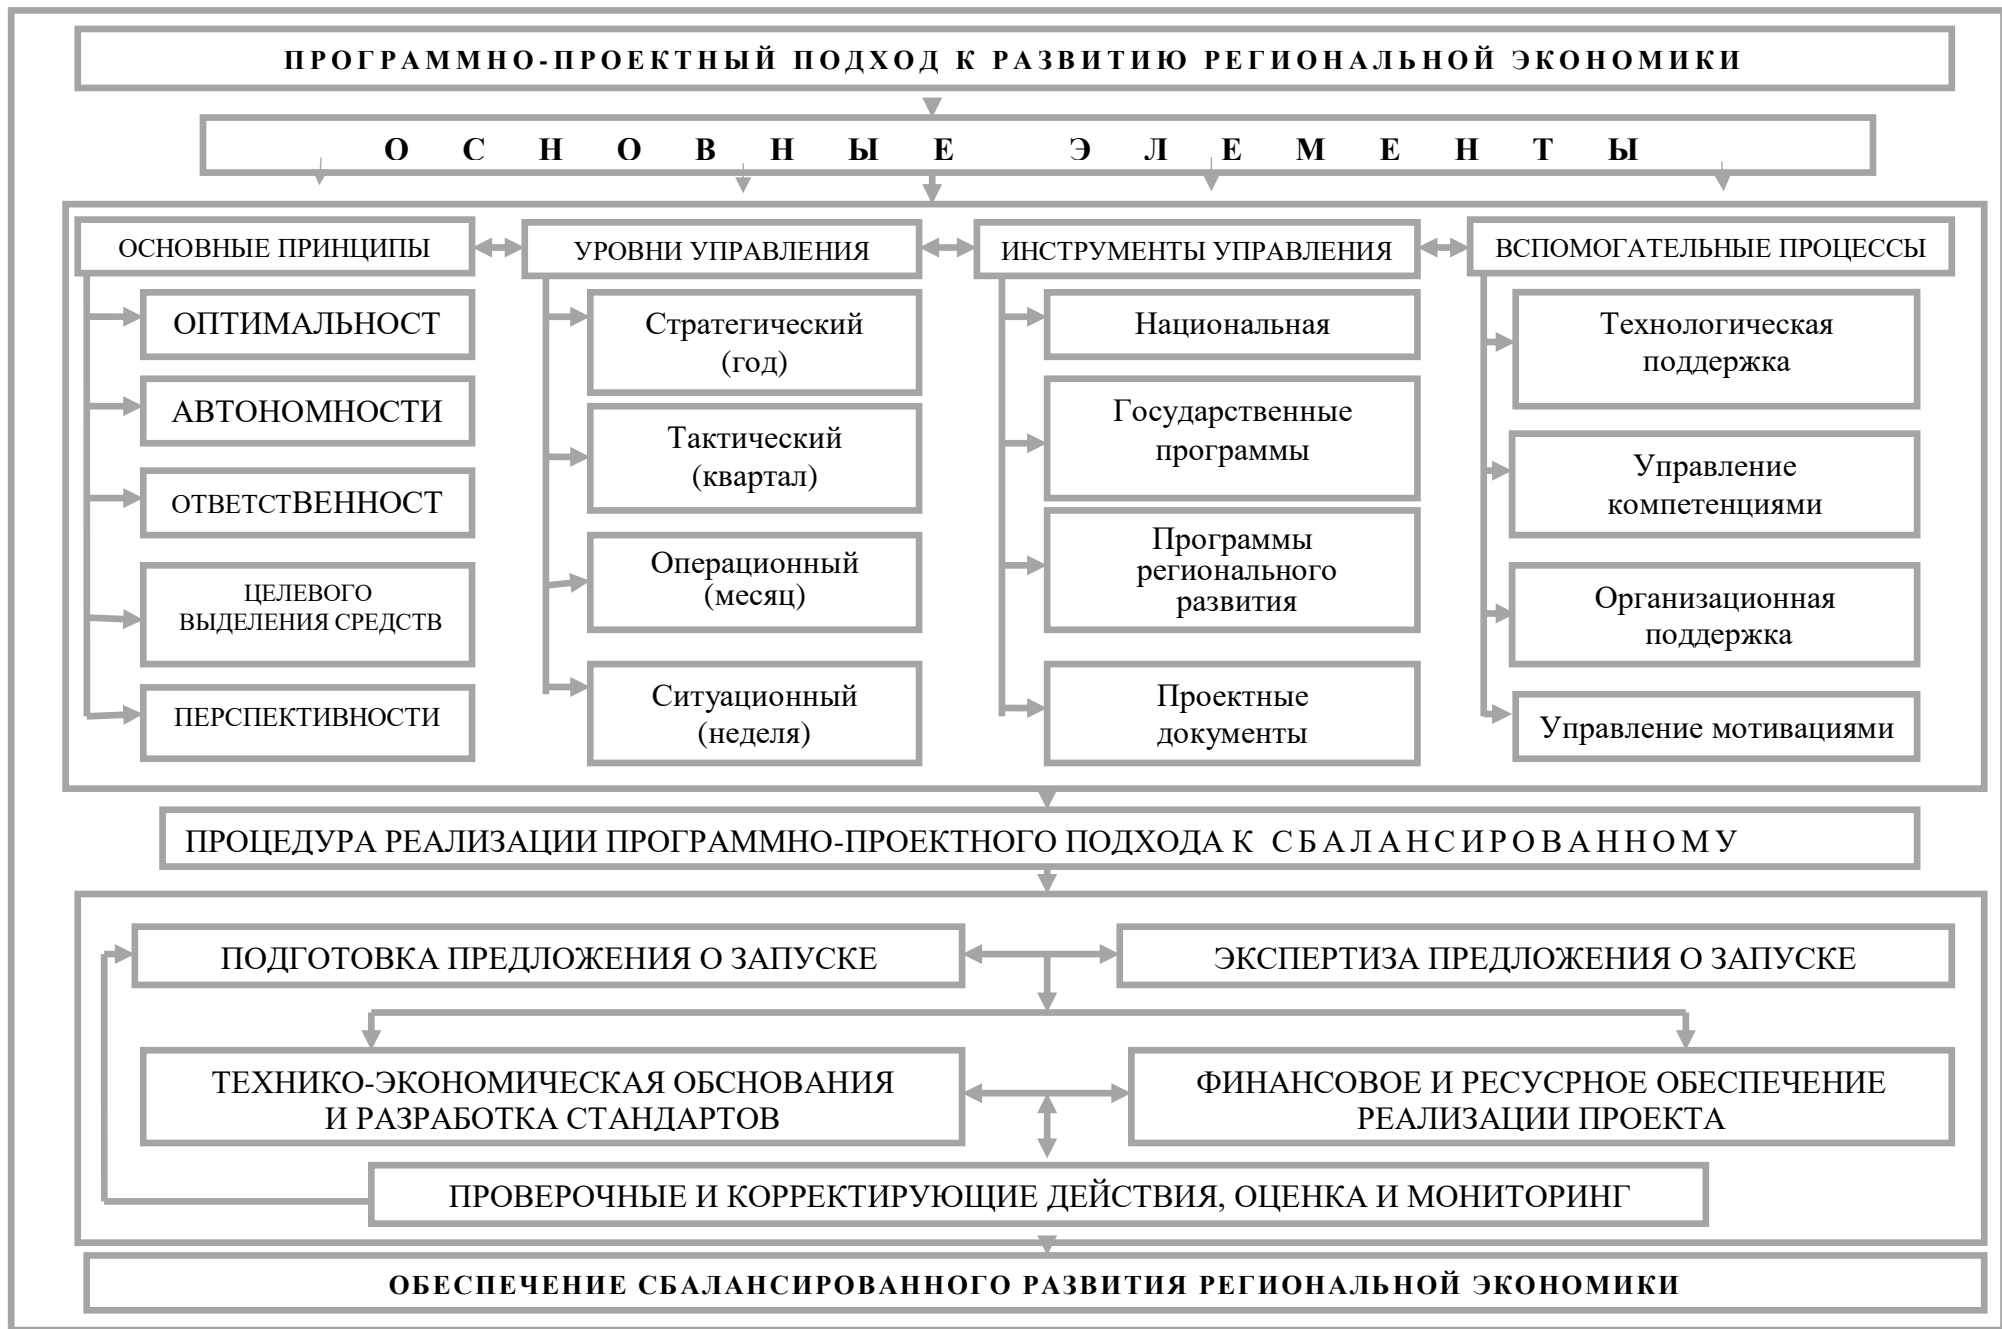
ПРОГРАММНО-ПРОЕКТНЫЙ ПОДХОД К РАЗВИТИЮ РЕГИОНАЛЬНОЙ ЭКОНОМИКИ

ОСНОВНЫЕ ЭЛЕМЕНТЫ

ОСНОВНЫЕ ПРИНЦИПЫ

ОПТИМАЛЬНОСТ

АВТОНОМНОСТИ

ОТВЕТСТВЕННОСТ

ЦЕЛЕВОГО ВЫДЕЛЕНИЯ СРЕДСТВ

ПЕРСПЕКТИВНОСТИ

УРОВНИ УПРАВЛЕНИЯ

Стратегический (год)

Тактический (квартал)

Операционный (месяц)

Ситуационный (неделя)

ИНСТРУМЕНТЫ УПРАВЛЕНИЯ

Национальная

Государственные программы

Программы регионального развития

Проектные документы

ВСПОМОГАТЕЛЬНЫЕ ПРОЦЕССЫ

Технологическая поддержка

Управление компетенциями

Организационная поддержка

Управление мотивациями

ПРОЦЕДУРА РЕАЛИЗАЦИИ ПРОГРАММНО-ПРОЕКТНОГО ПОДХОДА К СБАЛАНСИРОВАННОМУ

ПОДГОТОВКА ПРЕДЛОЖЕНИЯ О ЗАПУСКЕ

ЭКСПЕРТИЗА ПРЕДЛОЖЕНИЯ О ЗАПУСКЕ

ТЕХНИКО-ЭКОНОМИЧЕСКАЯ ОБСНОВАНИЯ И РАЗРАБОТКА СТАНДАРТОВ

ФИНАНСОВОЕ И РЕСУРСНОЕ ОБЕСПЕЧЕНИЕ РЕАЛИЗАЦИИ ПРОЕКТА

ПРОВЕРОЧНЫЕ И КОРРЕКТИРУЮЩИЕ ДЕЙСТВИЯ, ОЦЕНКА И МОНИТОРИНГ

ОБЕСПЕЧЕНИЕ СБАЛАНСИРОВАННОГО РАЗВИТИЯ РЕГИОНАЛЬНОЙ ЭКОНОМИКИ